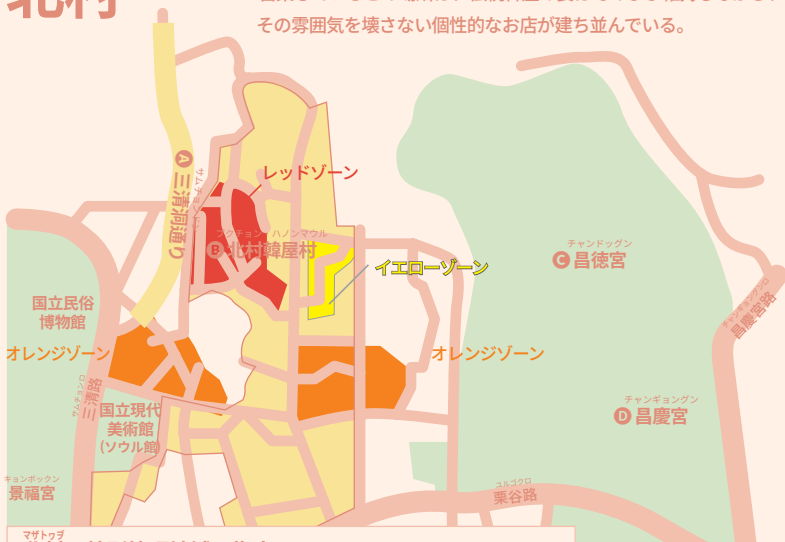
北村

その雰囲気を壊さない個性的なお店が建ち並んでいる。

サムチョンドンギル
A 三清洞通り

レッドゾーン

プクチョン ハノンマウル
B 北村韓屋村

イエローゾーン

チャンドッグン
C 昌徳宮

チャンギョングンノ
昌慶宮路

国立民俗博物館

オレンジゾーン

オレンジゾーン

サムチョンノ
三清路

国立現代美術館(ソウル館)

チャンギョングン
D 昌慶宮

キョンボックン
景福宮

ユルゴンノ
栗谷路

マザトゥザ